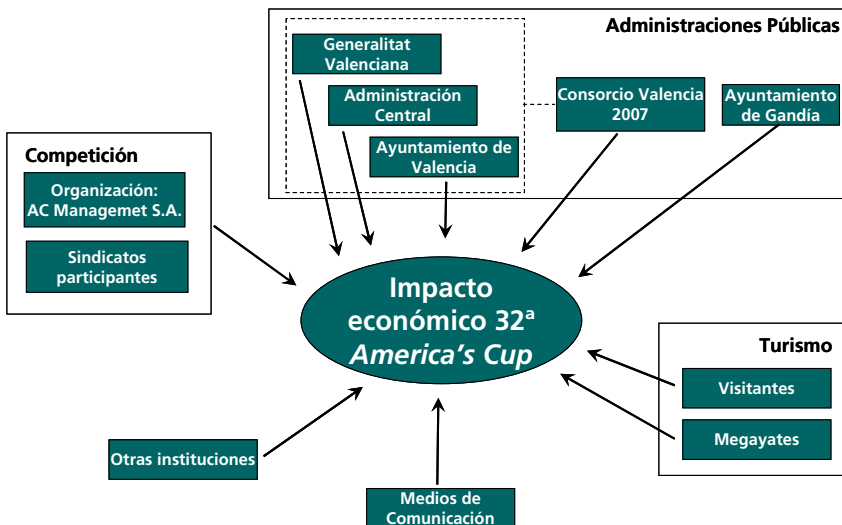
Administraciones Públicas

Generalitat Valenciana

Administración Central

Ayuntamiento de Valencia

Consorcio Valencia 2007

Ayuntamiento de Gandía

Competición

Organización: AC Managemet S.A.

Sindicatos participantes

Impacto económico 32ª America's Cup

Turismo

Visitantes

Megayates

Otras instituciones

Medios de Comunicación